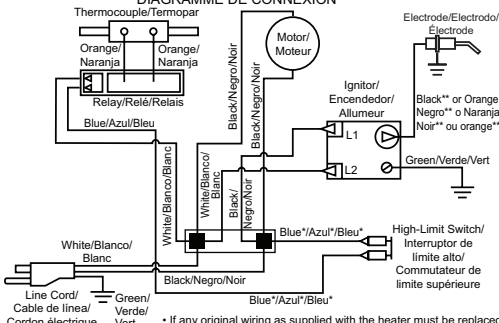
DIAGRAMME DE CONNEXION

Thermocouple/Termopar

Orange/ Naranja

Orange/ Naranja

Relay/Relé/Relais

Motor/ Moteur

Black/Negro/Noir

Black/Negro/Noir

Electrode/Electrodo/ Électrode

Ignitor/ Encendedor/ Allumeur

Black** or Orange Negro** o Naranja Noir** ou orange**

L1

L2

Green/Verde/Vert

Blue/Azul/Bleu

White/Blanco/Blanc

White/Blanco/ Blanc

Black/ Negro/Noir

Blue*/Azul*/Bleu*

High-Limit Switch/ Interruptor de límite alto/ Commutateur de limite supérieure

White/Blanco/ Blanc

Black/Negro/Noir

Line Cord/ Cable de línea/ Cordon électrique

Green/ Verde/ Vert

Blue*/Azul*/Bleu*

• If any original wiring as supplied with the heater must be replaced